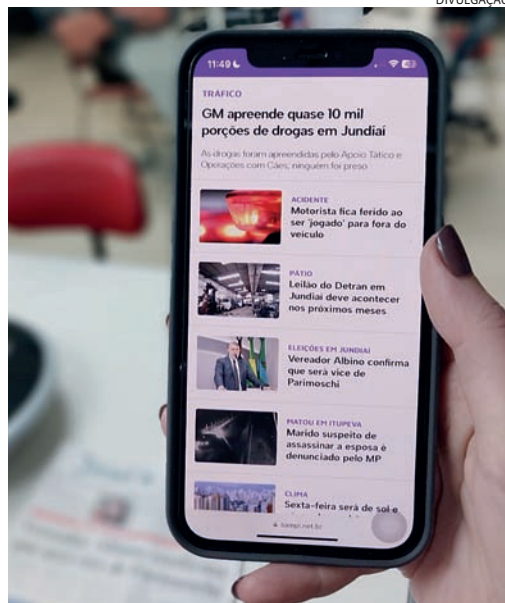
DIVULGAÇÃO

11:49

TRÁFICO

GM apreende quase 10 mil porções de drogas em Jundiaí

As drogas foram apreendidas pelo Apoio Tático e Operações com Cães; ninguém foi preso

ACIDENTE
Motorista fica ferido ao ser 'jogado' para fora do veículo

PÁTIO
Leilão do Detran em Jundiaí deve acontecer nos próximos meses

ELEIÇÕES EM JUNDIAÍ
Vereador Albino confirma que será vice de Parimoschi

MATOU EM ITUPEVA
Marido suspeito de assassinar a esposa é denunciado pelo MP

CLIMA
Sexta-feira será de sol e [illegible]

tempo.net.br